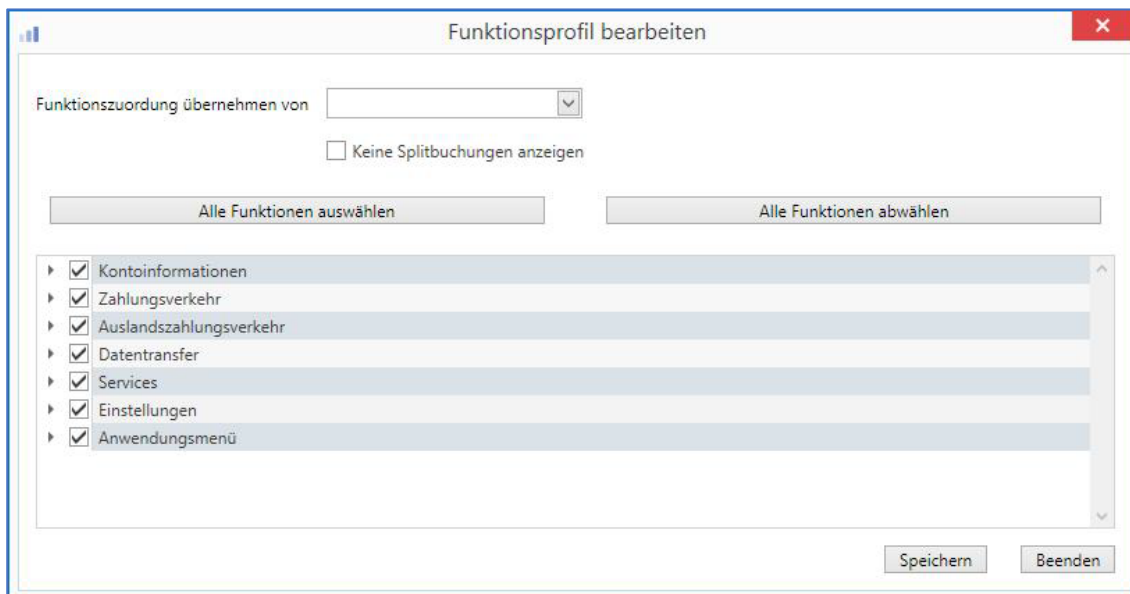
Funktionsprofil bearbeiten

Funktionszuordung übernehmen von

Keine Splitbuchungen anzeigen

Alle Funktionen auswählen

Alle Funktionen abwählen

Kontoinformationen
Zahlungsverkehr
Auslandszahlungsverkehr
Datentransfer
Services
Einstellungen
Anwendungsmenü

Speichern

Beenden